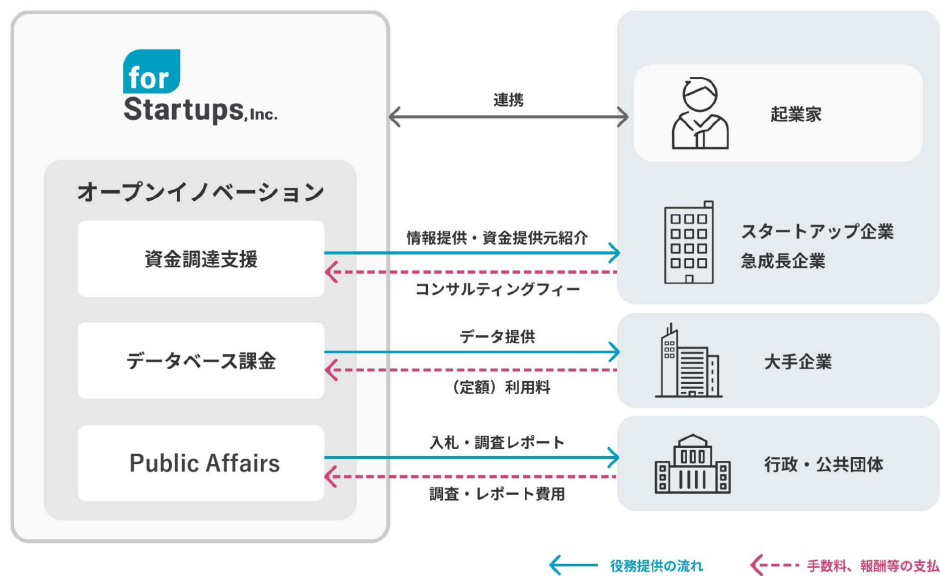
for Startups, Inc.

オープンイノベーション

資金調達支援

データベース課金

Public Affairs

連携

情報提供・資金提供元紹介

コンサルティングフィー

データ提供

（定額）利用料

入札・調査レポート

調査・レポート費用

起業家

スタートアップ企業
急成長企業

大手企業

行政・公共団体

役務提供の流れ

手数料、報酬等の支払